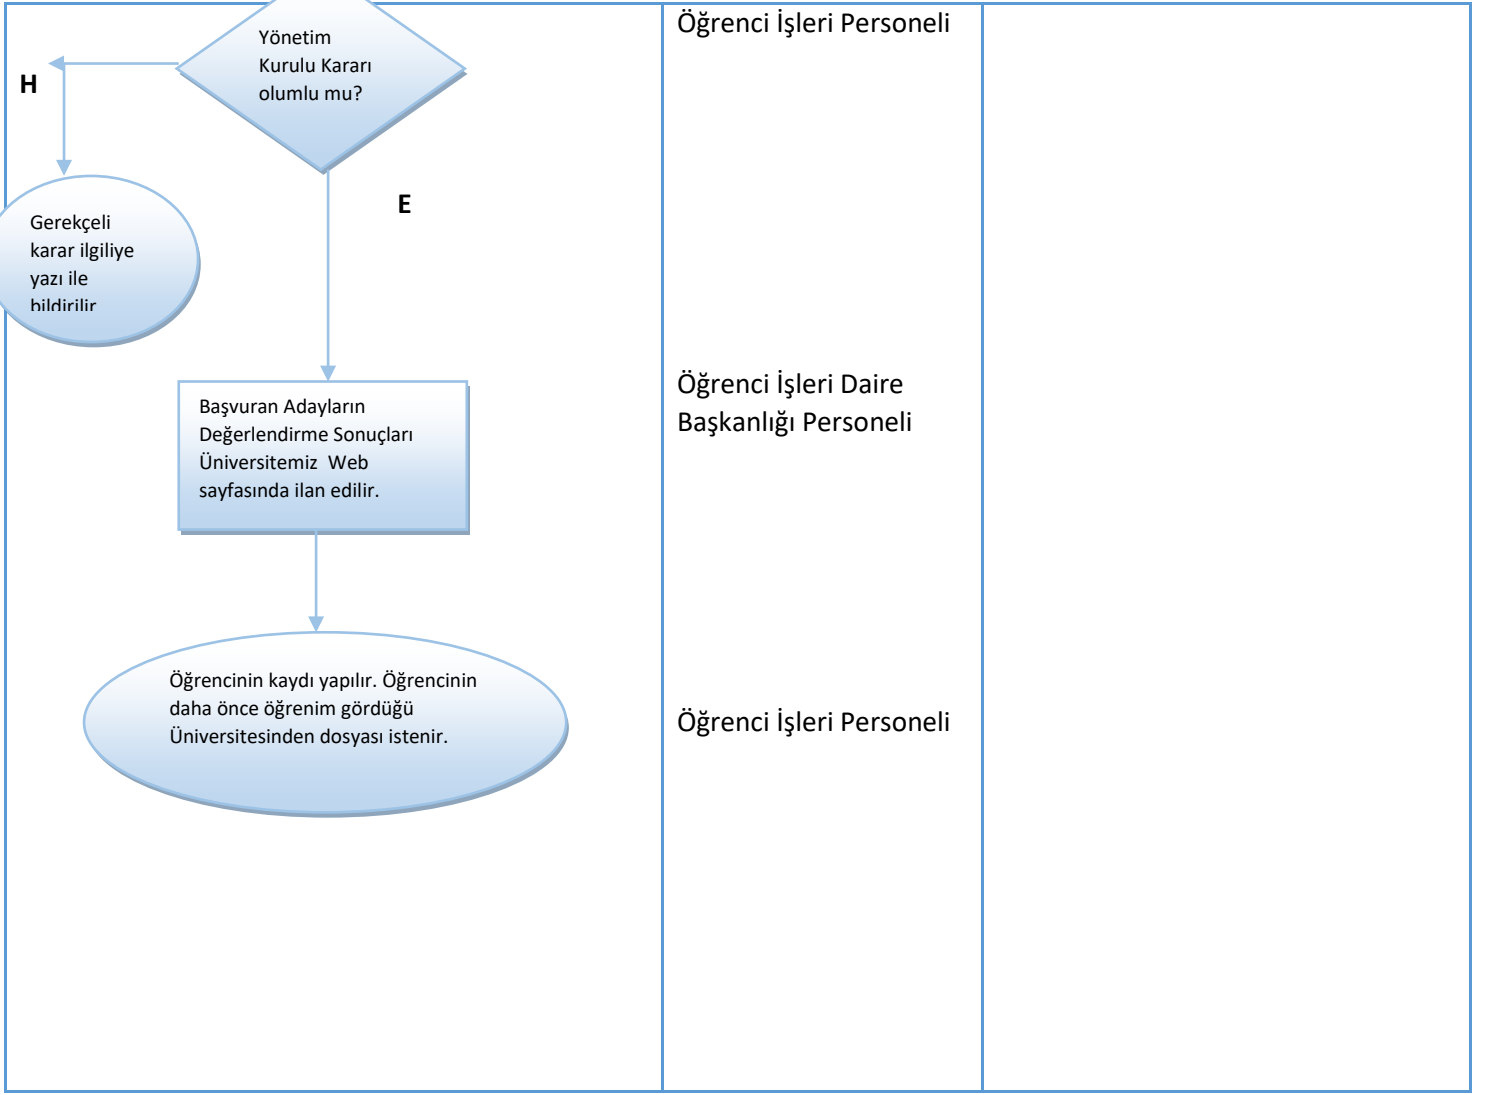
Yönetim Kurulu Kararı olumlu mu?

H

E

Gerekçeli karar ilgiliye yazı ile bildirilir

Başvuran Adayların Değerlendirme Sonuçları Üniversitemiz Web sayfasında ilan edilir.

Öğrencinin kaydı yapılır. Öğrencinin daha önce öğrenim gördüğü Üniversitesinden dosyası istenir.

Öğrenci İşleri Personeli

Öğrenci İşleri Daire Başkanlığı Personeli

Öğrenci İşleri Personeli